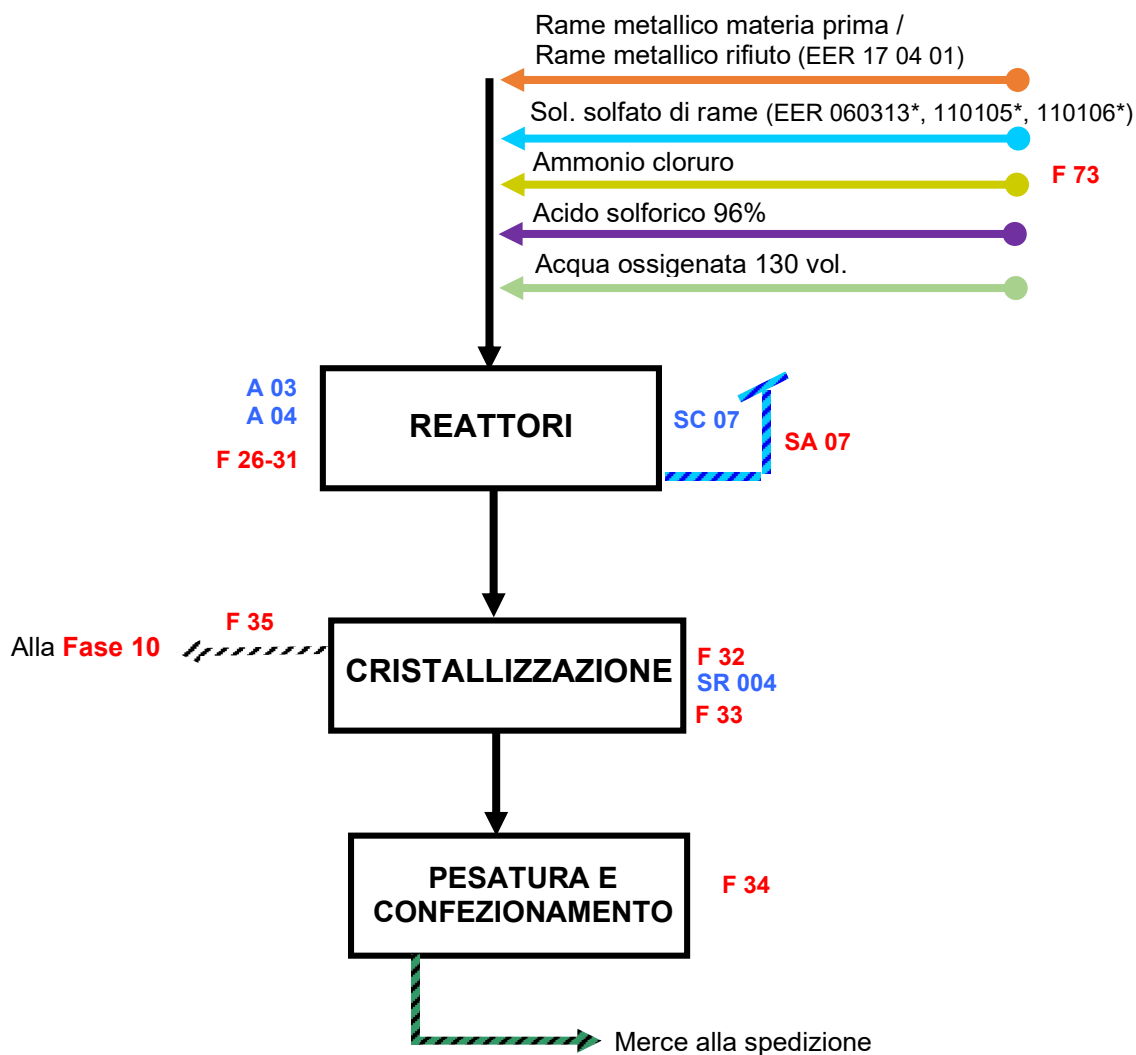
Rame metallico materia prima /
Rame metallico rifiuto (EER 17 04 01)

Sol. solfato di rame (EER 060313*, 110105*, 110106*)

Ammonio cloruro

F 73

Acido solforico 96%

Acqua ossigenata 130 vol.

A 03
A 04

F 26-31

REATTORI

SC 07

SA 07

F 35

Alla Fase 10

CRISTALLIZZAZIONE

F 32
SR 004
F 33

PESATURA E CONFEZIONAMENTO

F 34

Merce alla spedizione